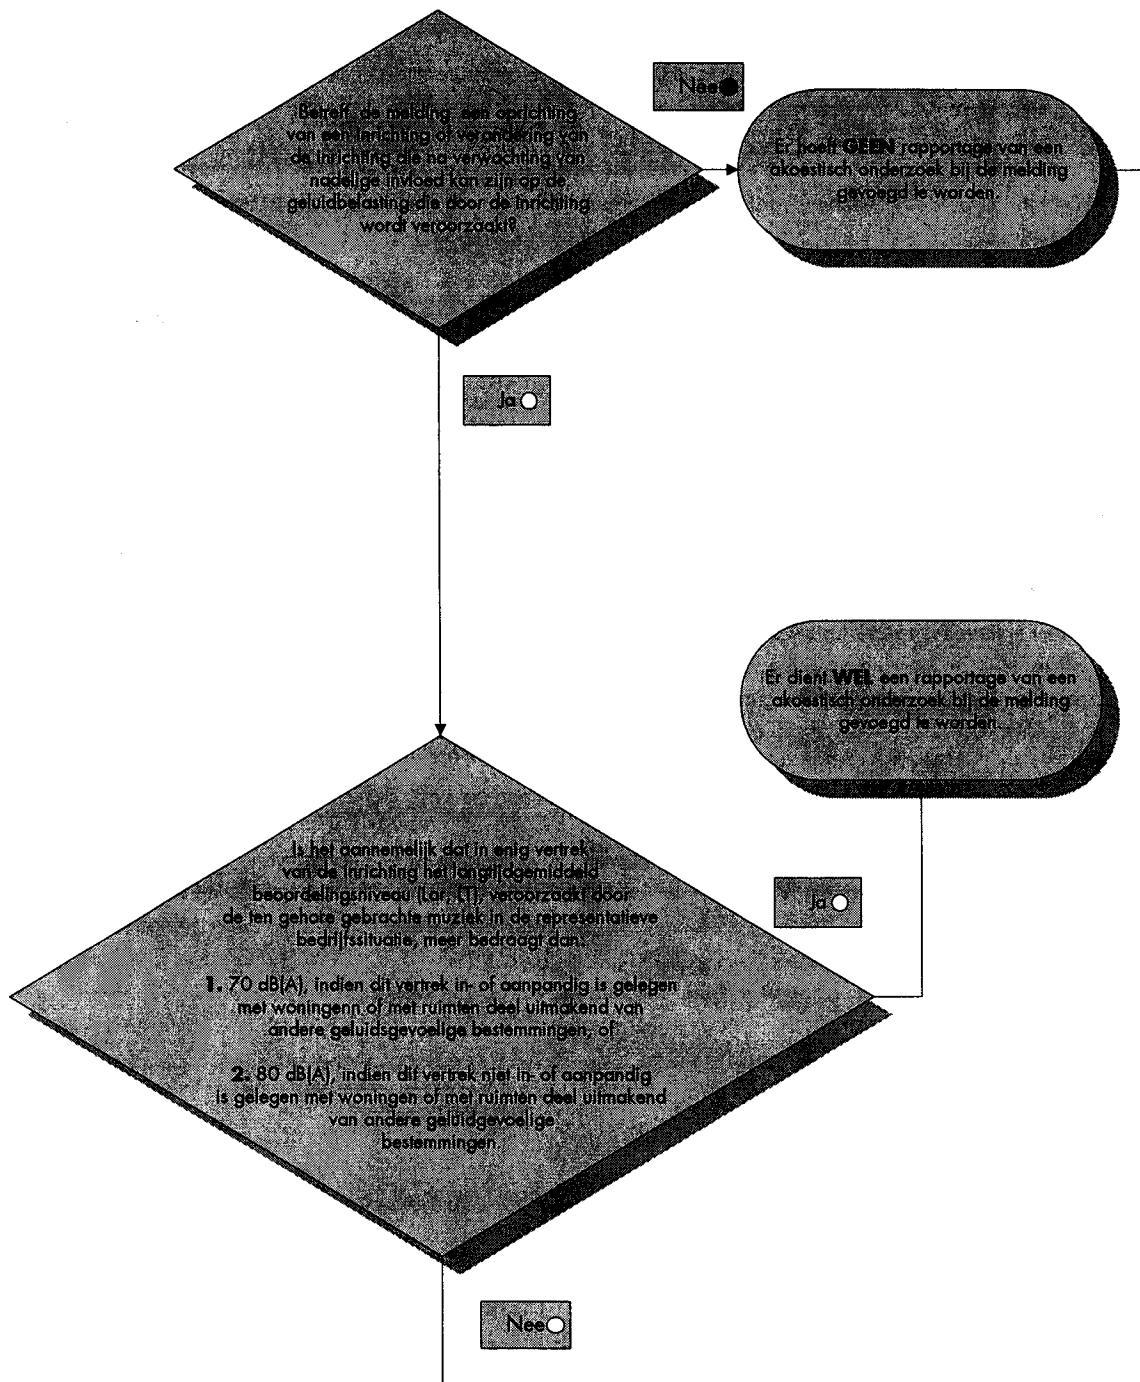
Betreft de melding een oprichting van een inrichting of verandering van de inrichting die na verwachting van nadelige invloed kan zijn op de geluidbelasting die door de inrichting wordt veroorzaakt?

Nee

Er hoeft GEEN rapportage van een akoestisch onderzoek bij de melding gevoegd te worden.

Ja

Er dient WEL een rapportage van een akoestisch onderzoek bij de melding gevoegd te worden.

Ja

Is het aannemelijk dat in enig vertrek van de inrichting het langtijdgemiddeld beoordelingsniveau (Lar, LT), veroorzaakt door de ten gehore gebrachte muziek in de representatieve bedrijfssituatie, meer bedraagt dan:

1. 70 dB(A), indien dit vertrek in- of aanpandig is gelegen met woningenn of met ruimten deel uitmakend van andere geluidsgevoelige bestemmingen, of

2. 80 dB(A), indien dit vertrek niet in- of aanpandig is gelegen met woningen of met ruimten deel uitmakend van andere geluidgevoelige bestemmingen.

Nee